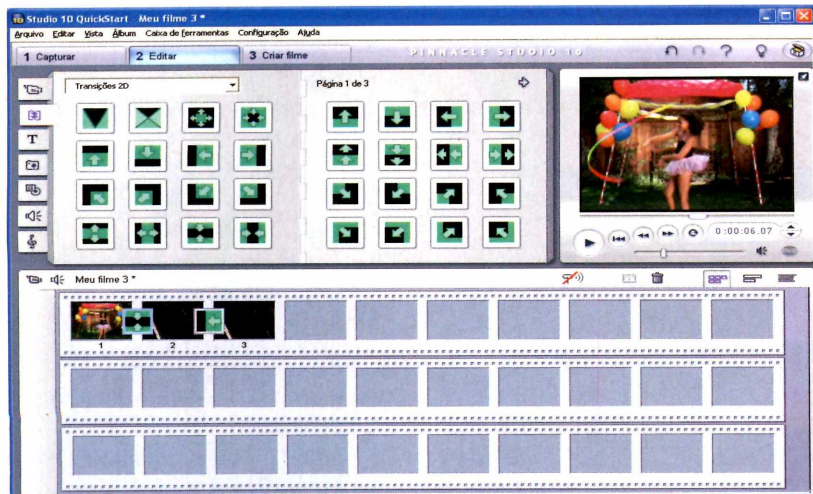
Studio 10 QuickStart - Meu filme 3 *

Arquivo Editar Vista Álbum Caixa de ferramentas Configuração Ajuda

1 Capturar
2 Editar
3 Criar filme

PINNACLE STUDIO 10

Transições 2D

Página 1 de 3

0:00:06.07

Meu filme 3 *

1
2
3